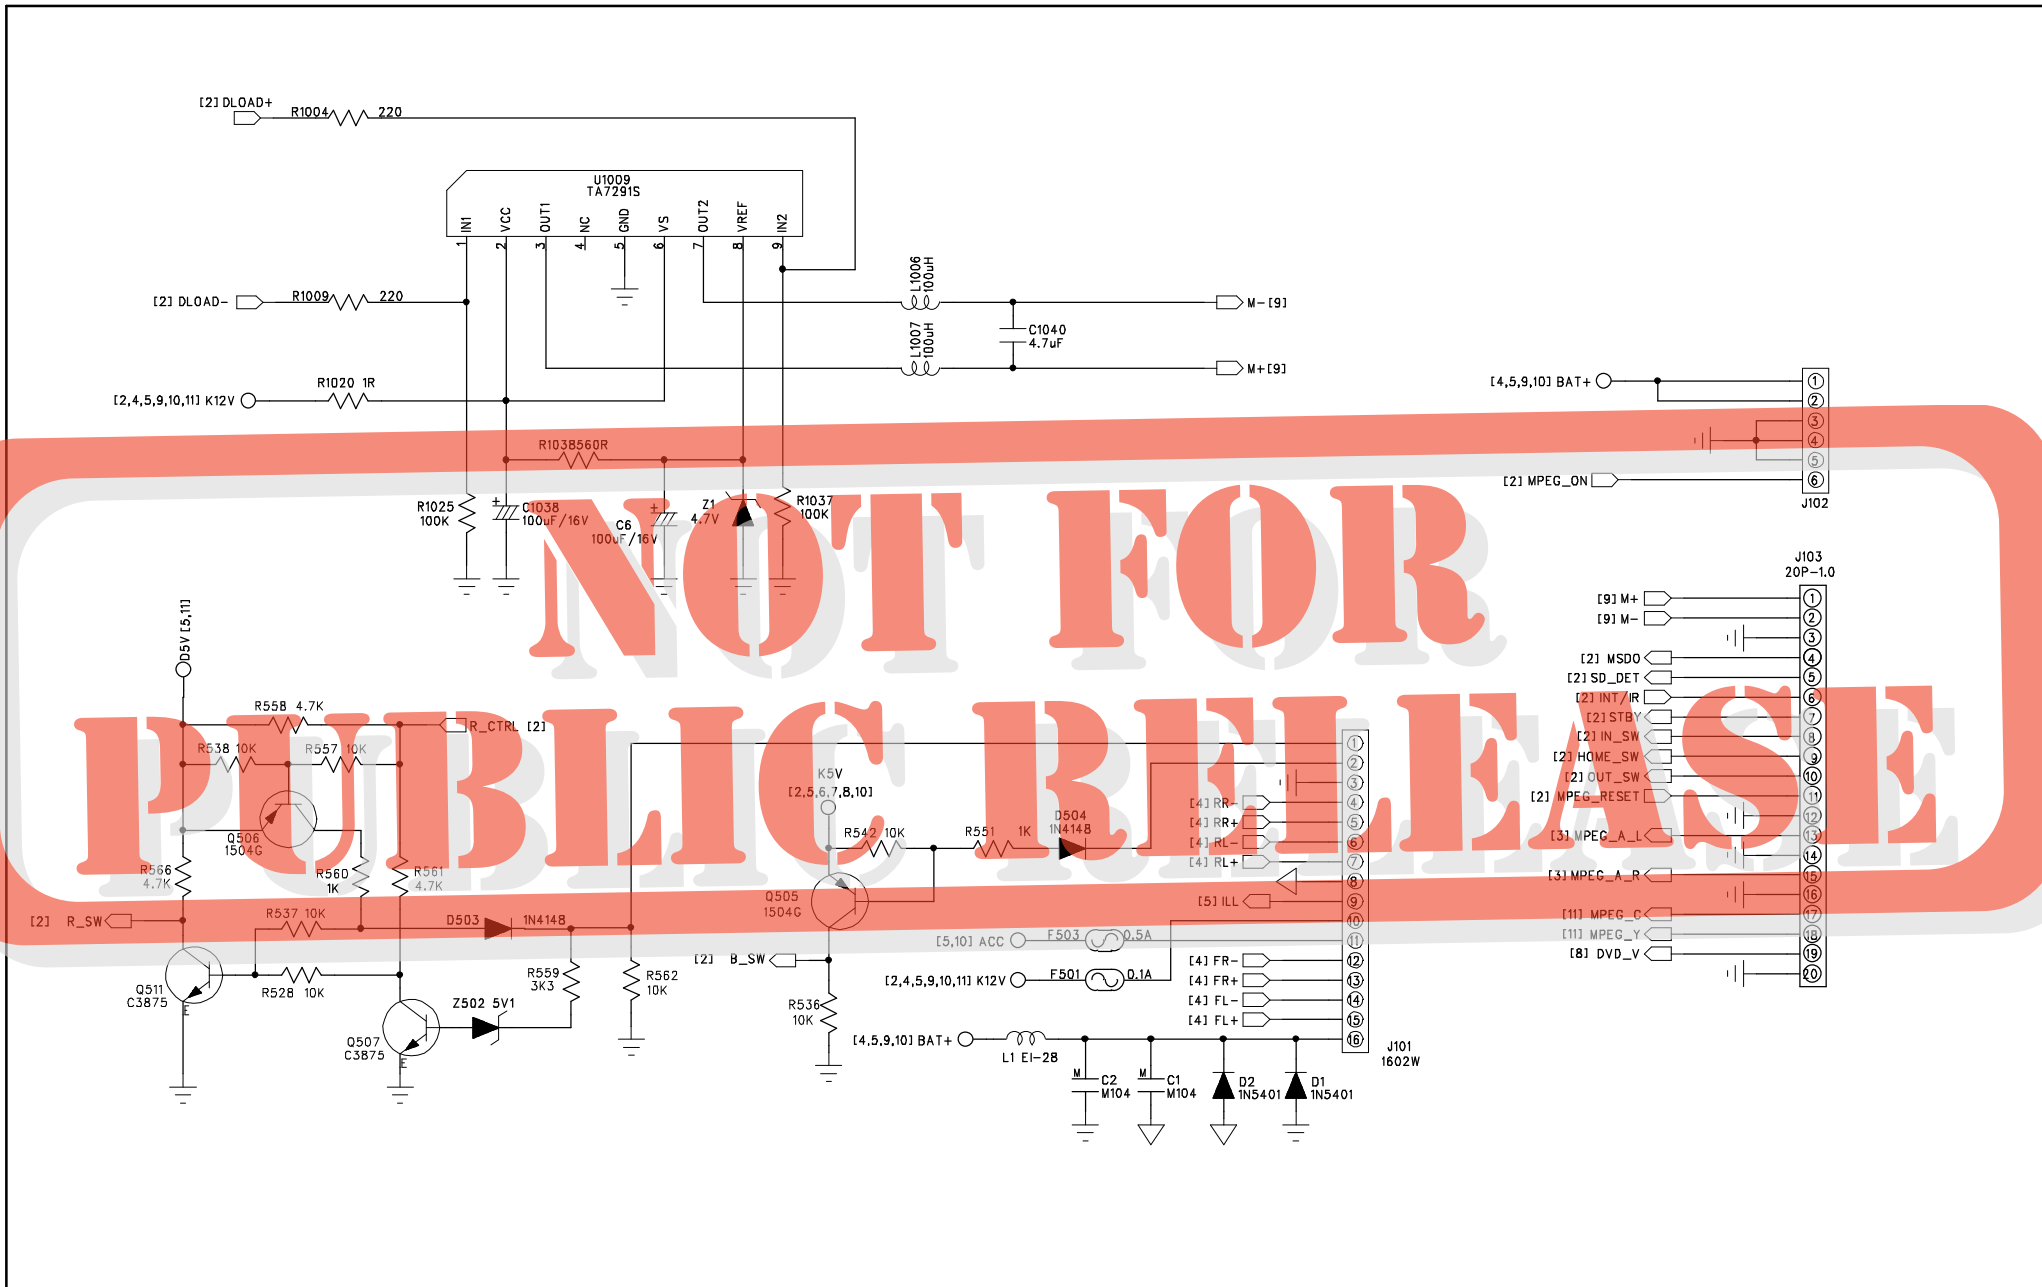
[2] DLOAD+ R1004 220

U1009
TA7291S
IN1 VCC OUT1 NC GND VS OUT2 VREF IN2
1 2 3 4 5 6 7 8 9

[2] DLOAD- R1009 220

L1006 100uH
L1007 100uH
C1040 4.7uF
M-[9]
M+[9]

[2,4,5,9,10,11] K12V R1020 1R

R1038560R
R1025 100K
C1038 100uF/16V
C6 100uF/16V
Z1 4.7V
R1037 100K

[4,5,9,10] BAT+
[2] MPEG_ON
J102
1 2 3 4 5 6

J103
20P-1.0
[9] M+
[9] M-
[2] MSDO
[2] SD_DET
[2] INT/IR
[2] STBY
[2] IN_SW
[2] HOME_SW
[2] OUT_SW
[2] MPEG_RESET
[3] MPEG_A_L
[3] MPEG_A_R
[11] MPEG_C
[11] MPEG_Y
[8] DVD_V
1 2 3 4 5 6 7 8 9 10 11 12 13 14 15 16 17 18 19 20

D5V [5,11]
R558 4.7K
R_CTRL [2]
R538 10K
R557 10K
Q506 1504G
R566 4.7K
R560 1K
R561 4.7K
[2] R_SW
R537 10K
D503 1N4148
Q511 C3875
R528 10K
Q507 C3875
Z502 5V1
R559 3K3
R562 10K
K5V [2,5,6,7,8,10]
R542 10K
R551 1K
D504 1N4148
Q505 1504G
[2] B_SW
R536 10K
[4] RR-
[4] RR+
[4] RL-
[4] RL+
[5] ILL
[5,10] ACC F503 0.5A
[2,4,5,9,10,11] K12V F501 0.1A
[4] FR-
[4] FR+
[4] FL-
[4] FL+
[4,5,9,10] BAT+ L1 EI-28
C2 M104
C1 M104
D2 1N5401
D1 1N5401
J101 1602W
1 2 3 4 5 6 7 8 9 10 11 12 13 14 15 16

NOT FOR PUBLIC RELEASE